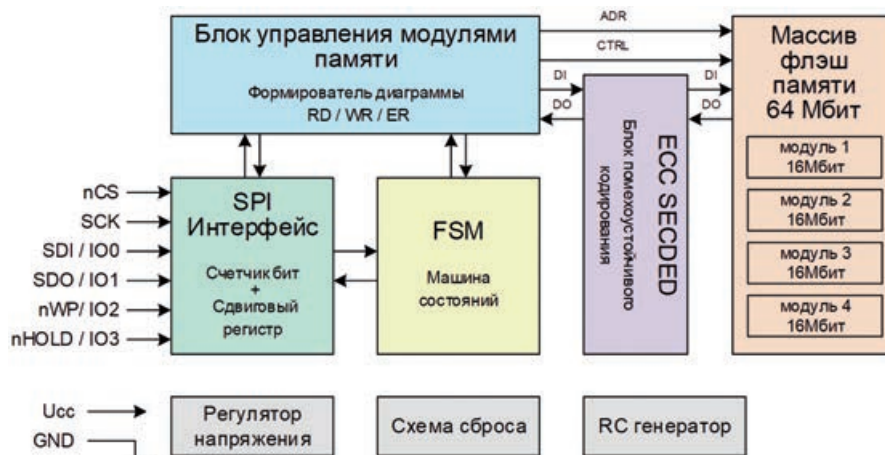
Блок управления модулями памяти

Формирователь диаграммы
RD / WR / ER

ADR

CTRL

DI

DO

DI

DO

Массив флэш памяти 64 Мбит

модуль 1
16Мбит

модуль 2
16Мбит

модуль 3
16Мбит

модуль 4
16Мбит

ECC SECDED
Блок помехоустойчивого кодирования

nCS
SCK
SDI / IO0
SDO / IO1
nWP/ IO2
nHOLD / IO3

SPI Интерфейс

Счетчик бит
+
Сдвиговый регистр

FSM

Машина состояний

Ucc
GND

Регулятор напряжения

Схема сброса

RC генератор